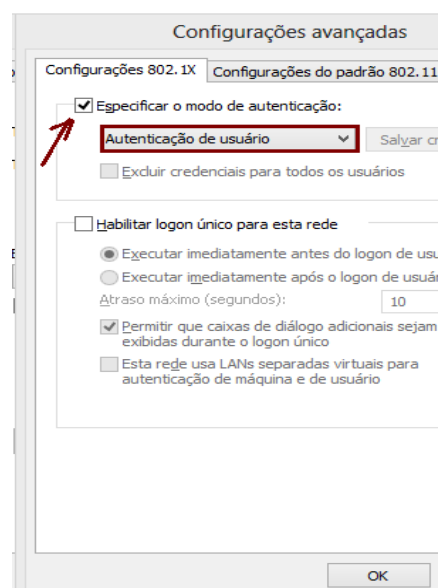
Configurações avançadas

Configurações 802.1X | Configurações do padrão 802.11

Especificar o modo de autenticação:

Autenticação de usuário

Salvar cr

Excluir credenciais para todos os usuários

Habilitar logon único para esta rede

Executar imediatamente antes do logon de usu

Executar imediatamente após o logon de usuár

Atraso máximo (segundos):

10

Permitir que caixas de diálogo adicionais sejam exibidas durante o logon único

Esta rede usa LANs separadas virtuais para autenticação de máquina e de usuário

OK